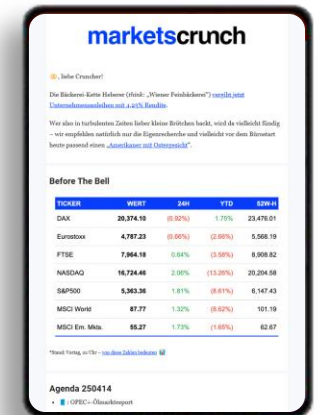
marketscrunch

, liebe Cruncher!

Die Bäckerei-Kette Heberer (früh: „Wiener Feinbäckerei") verzählt jetzt Unternehmensanleihen mit 4,25% Rendite.

Wer also in turbulenten Zeiten lieber kleine Brötchen backt, wird da vielleicht fündig – wir empfehlen natürlich nur die Eigenrecherche und vielleicht vor dem Börsestart heute passend einen „Amerikaner mit Osterei".

Before The Bell

| TICKER | WERT | 24H | YTD | 52W-H |
|---|---|---|---|---|
| DAX | 20,374.10 | (0.02%) | 1.75% | 23,476.01 |
| Eurostoxx | 4,787.23 | (0.06%) | (2.08%) | 5,568.19 |
| FTSE | 7,964.18 | 0.64% | (3.58%) | 8,908.82 |
| NASDAQ | 16,724.46 | 2.06% | (13.26%) | 20,204.58 |
| S&P500 | 5,363.36 | 1.81% | (8.81%) | 6,147.43 |
| MSCI World | 87.77 | 1.32% | (8.62%) | 101.19 |
| MSCI Em. Mkts. | 55.27 | 1.73% | (1.65%) | 62.67 |

*Stand Vortag, 22 Uhr – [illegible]

Agenda 250414

• : OPEC+-Ölmarktreport